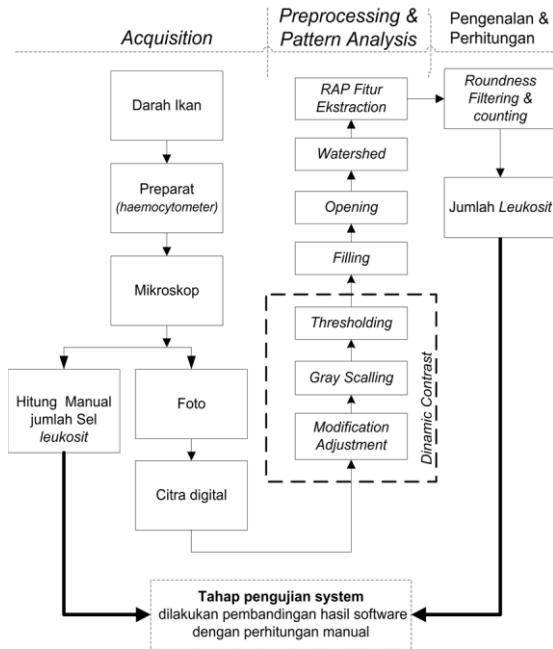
Acquisition

Preprocessing & Pattern Analysis

Pengenalan & Perhitungan

Darah Ikan

Preparat (haemocytometer)

Mikroskop

Hitung Manual jumlah Sel leukosit

Foto

Citra digital

RAP Fitur Ekstraction

Watershed

Opening

Filling

Thresholding

Gray Scalling

Modification Adjustment

Dinamic Contrast

Roundness Filtering & counting

Jumlah Leukosit

Tahap pengujian system
dilakukan pembandingan hasil software dengan perhitungan manual